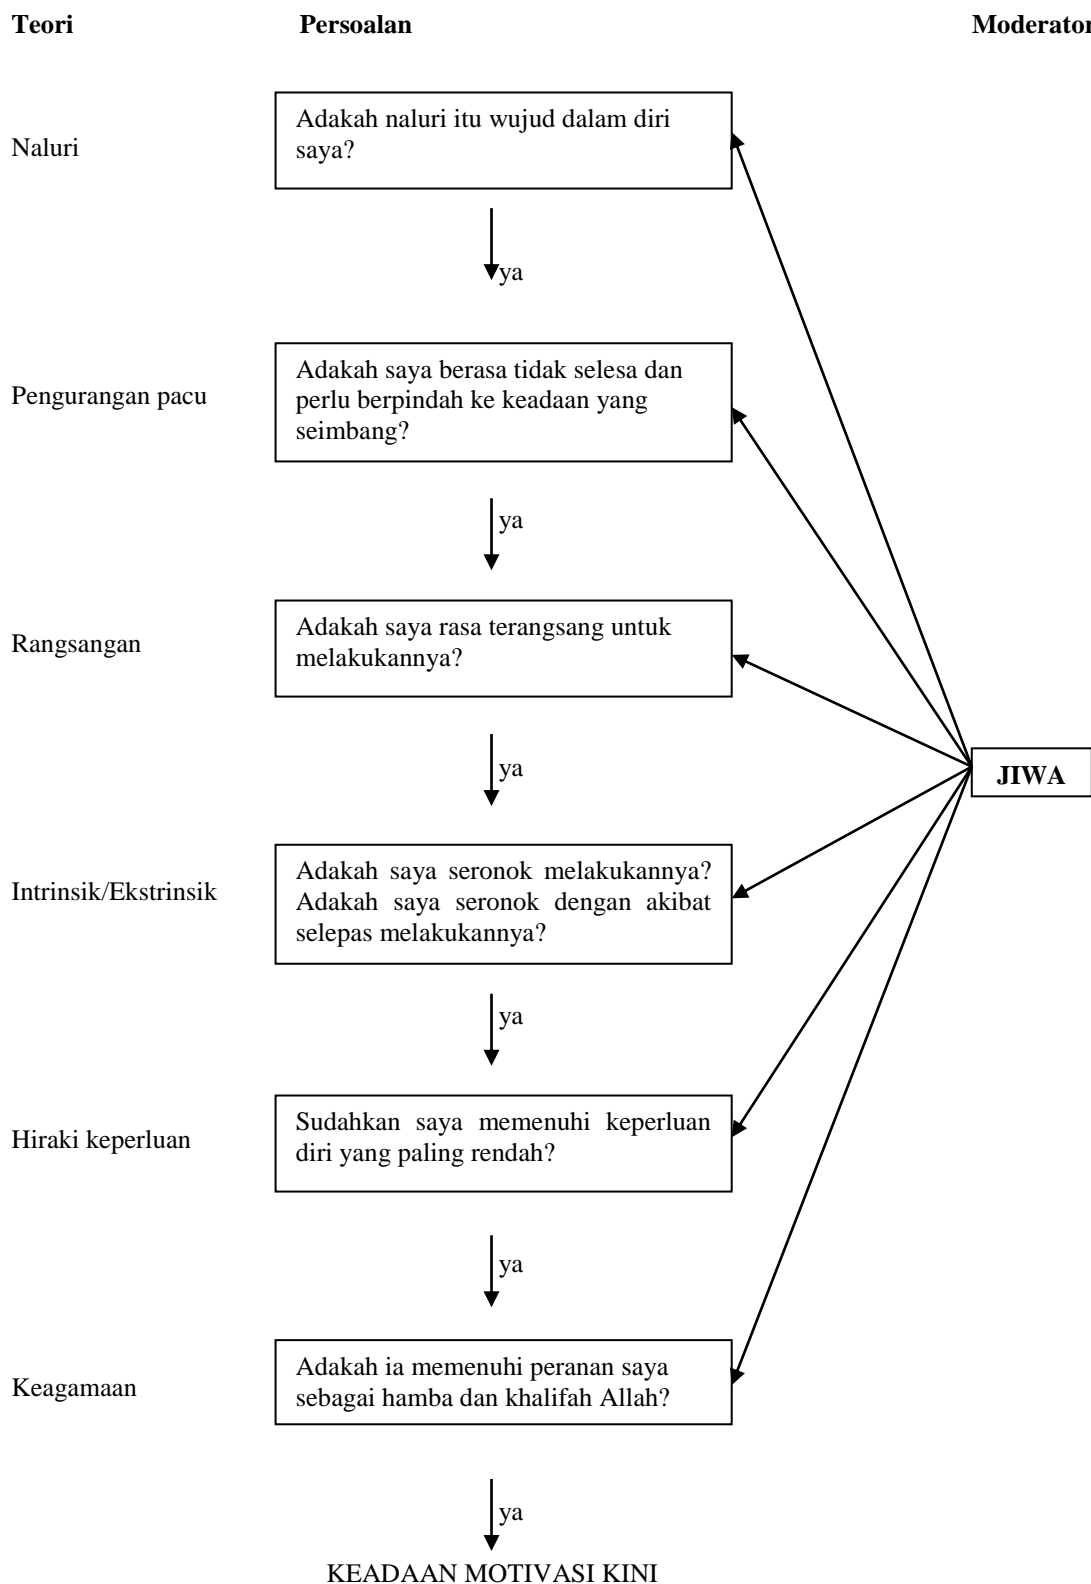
**Teori** **Persoalan** **Moderator**

Naluri

Adakah naluri itu wujud dalam diri saya?

ya

Pengurangan pacu

Adakah saya berasa tidak selesa dan perlu berpindah ke keadaan yang seimbang?

ya

Rangsangan

Adakah saya rasa terangsang untuk melakukannya?

ya

**JIWA**

Intrinsik/Ekstrinsik

Adakah saya seronok melakukannya? Adakah saya seronok dengan akibat selepas melakukannya?

ya

Hiraki keperluan

Sudahkan saya memenuhi keperluan diri yang paling rendah?

ya

Keagamaan

Adakah ia memenuhi peranan saya sebagai hamba dan khalifah Allah?

ya

KEADAAN MOTIVASI KINI